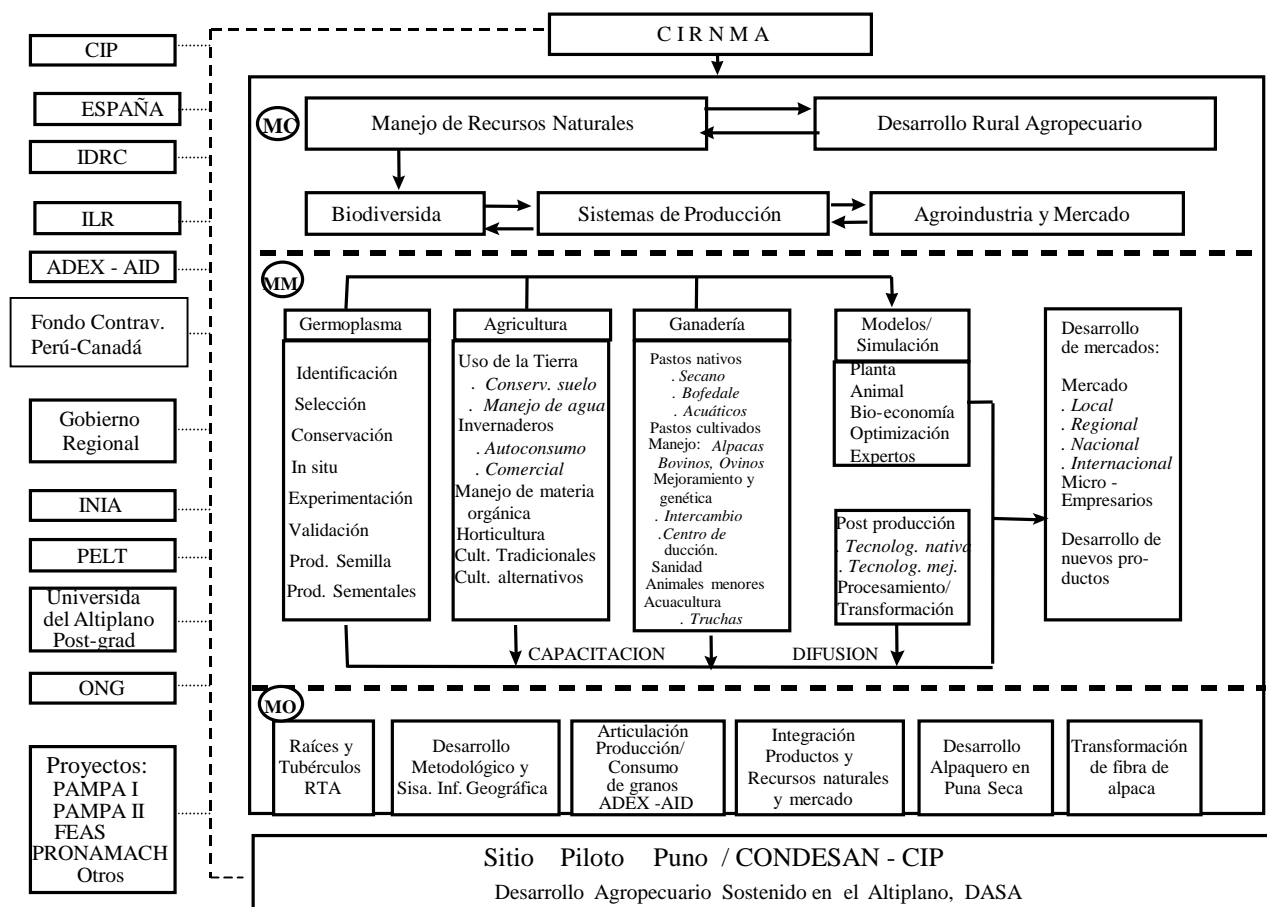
CIP

ESPAÑA

IDRC

ILR

ADEX - AID

Fondo Contrav. Perú-Canadá

Gobierno Regional

INIA

PELT

Universida del Altiplano Post-grad

ONG

Proyectos:
PAMPA I
PAMPA II
FEAS
PRONAMACH
Otros

C I R N M A

MC

Manejo de Recursos Naturales

Desarrollo Rural Agropecuario

Biodiversida

Sistemas de Producción

Agroindustria y Mercado

MM

Germoplasma

Identificación
Selección
Conservación
In situ
Experimentación
Validación
Prod. Semilla
Prod. Sementales

Agricultura

Uso de la Tierra
. Conserv. suelo
. Manejo de agua
Invernaderos
. Autoconsumo
. Comercial
Manejo de materia orgánica
Horticultura
Cult. Tradicionales
Cult. alternativos

Ganadería

Pastos nativos
. Secano
. Bofedale
. Acuáticos
Pastos cultivados
Manejo: Alpacas Bovinos, Ovinos
Mejoramiento y genética
. Intercambio
.Centro de ducción.
Sanidad
Animales menores
Acuacultura
. Truchas

Modelos/ Simulación

Planta
Animal
Bio-economía
Optimización
Expertos

Post producción
. Tecnolog. nativa
. Tecnolog. mej.
Procesamiento/ Transformación

Desarrollo de mercados:

Mercado
. Local
. Regional
. Nacional
. Internacional
Micro - Empresarios

Desarrollo de nuevos productos

CAPACITACION

DIFUSION

MO

Raíces y Tubérculos RTA

Desarrollo Metodológico y Sisa. Inf. Geográfica

Articulación Producción/ Consumo de granos ADEX -AID

Integración Productos y Recursos naturales y mercado

Desarrollo Alpaquero en Puna Seca

Transformación de fibra de alpaca

Sitio Piloto Puno / CONDESAN - CIP
Desarrollo Agropecuario Sostenido en el Altiplano, DASA